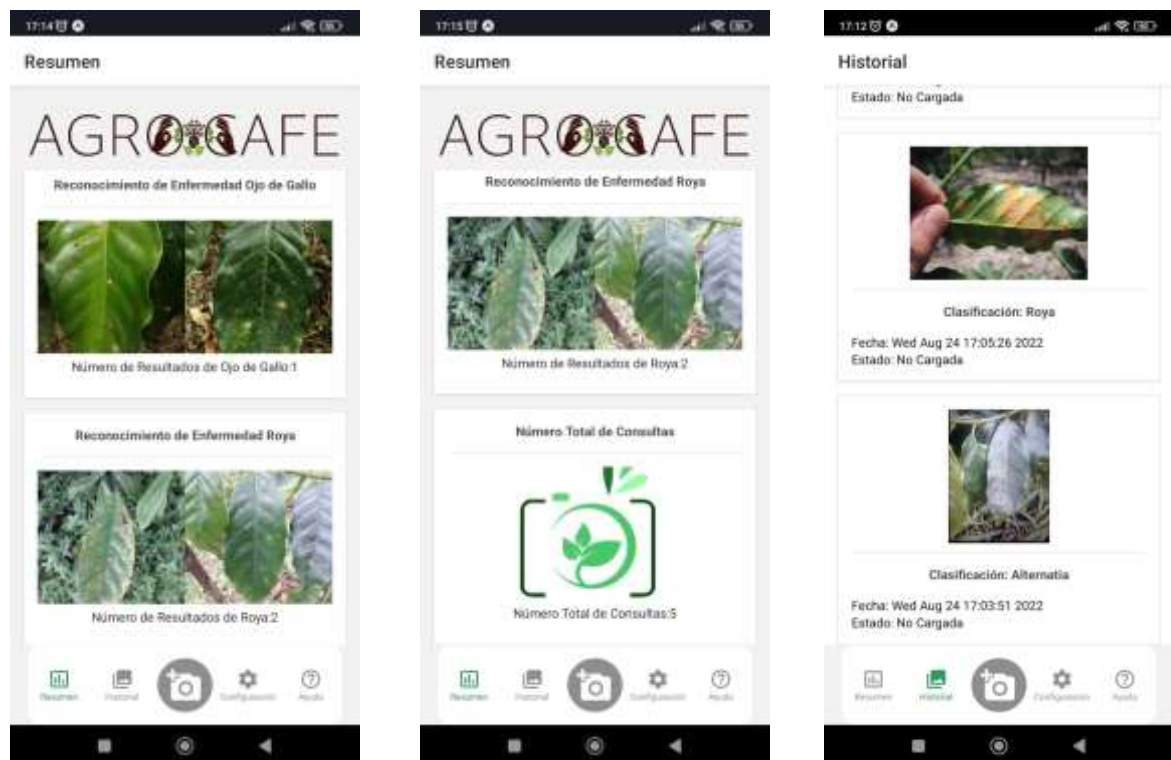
17:14

Resumen

AGRO CAFE

Reconocimiento de Enfermedad Ojo de Gallo

Número de Resultados de Ojo de Gallo:1

Reconocimiento de Enfermedad Roya

Número de Resultados de Roya:2

Resumen Historial Configuración Ayuda

17:15

Resumen

AGRO CAFE

Reconocimiento de Enfermedad Roya

Número de Resultados de Roya:2

Número Total de Consultas

Número Total de Consultas:5

Resumen Historial Configuración Ayuda

17:12

Historial

Estado: No Cargada

Clasificación: Roya

Fecha: Wed Aug 24 17:05:26 2022
Estado: No Cargada

Clasificación: Alternatia

Fecha: Wed Aug 24 17:03:51 2022
Estado: No Cargada

Resumen Historial Configuración Ayuda